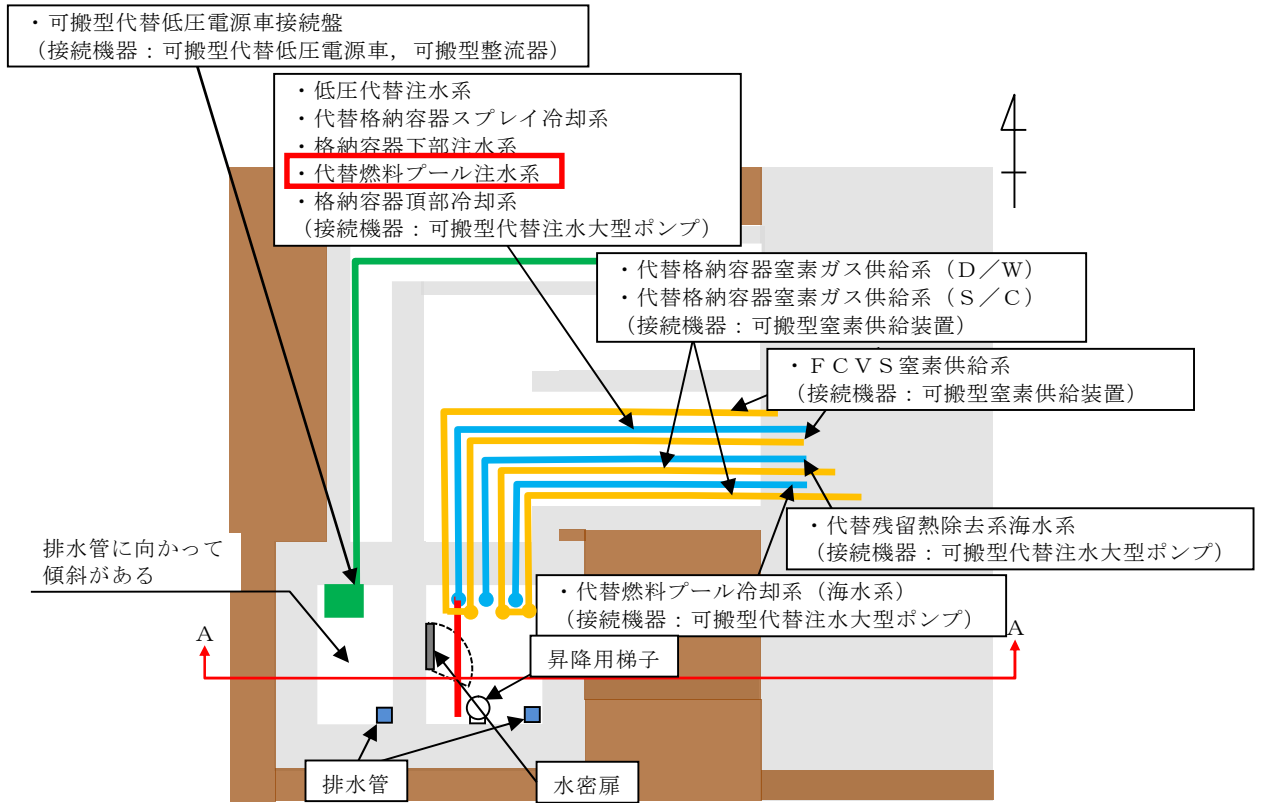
・可搬型代替低圧電源車接続盤
（接続機器：可搬型代替低圧電源車，可搬型整流器）

・低圧代替注水系
・代替格納容器スプレイ冷却系
・格納容器下部注水系
・代替燃料プール注水系
・格納容器頂部冷却系
（接続機器：可搬型代替注水大型ポンプ）

・代替格納容器窒素ガス供給系（D／W）
・代替格納容器窒素ガス供給系（S／C）
（接続機器：可搬型窒素供給装置）

・FCVS窒素供給系
（接続機器：可搬型窒素供給装置）

・代替残留熱除去系海水系
（接続機器：可搬型代替注水大型ポンプ）

排水管に向かって傾斜がある

・代替燃料プール冷却系（海水系）
（接続機器：可搬型代替注水大型ポンプ）

A

A

昇降用梯子

排水管

水密扉